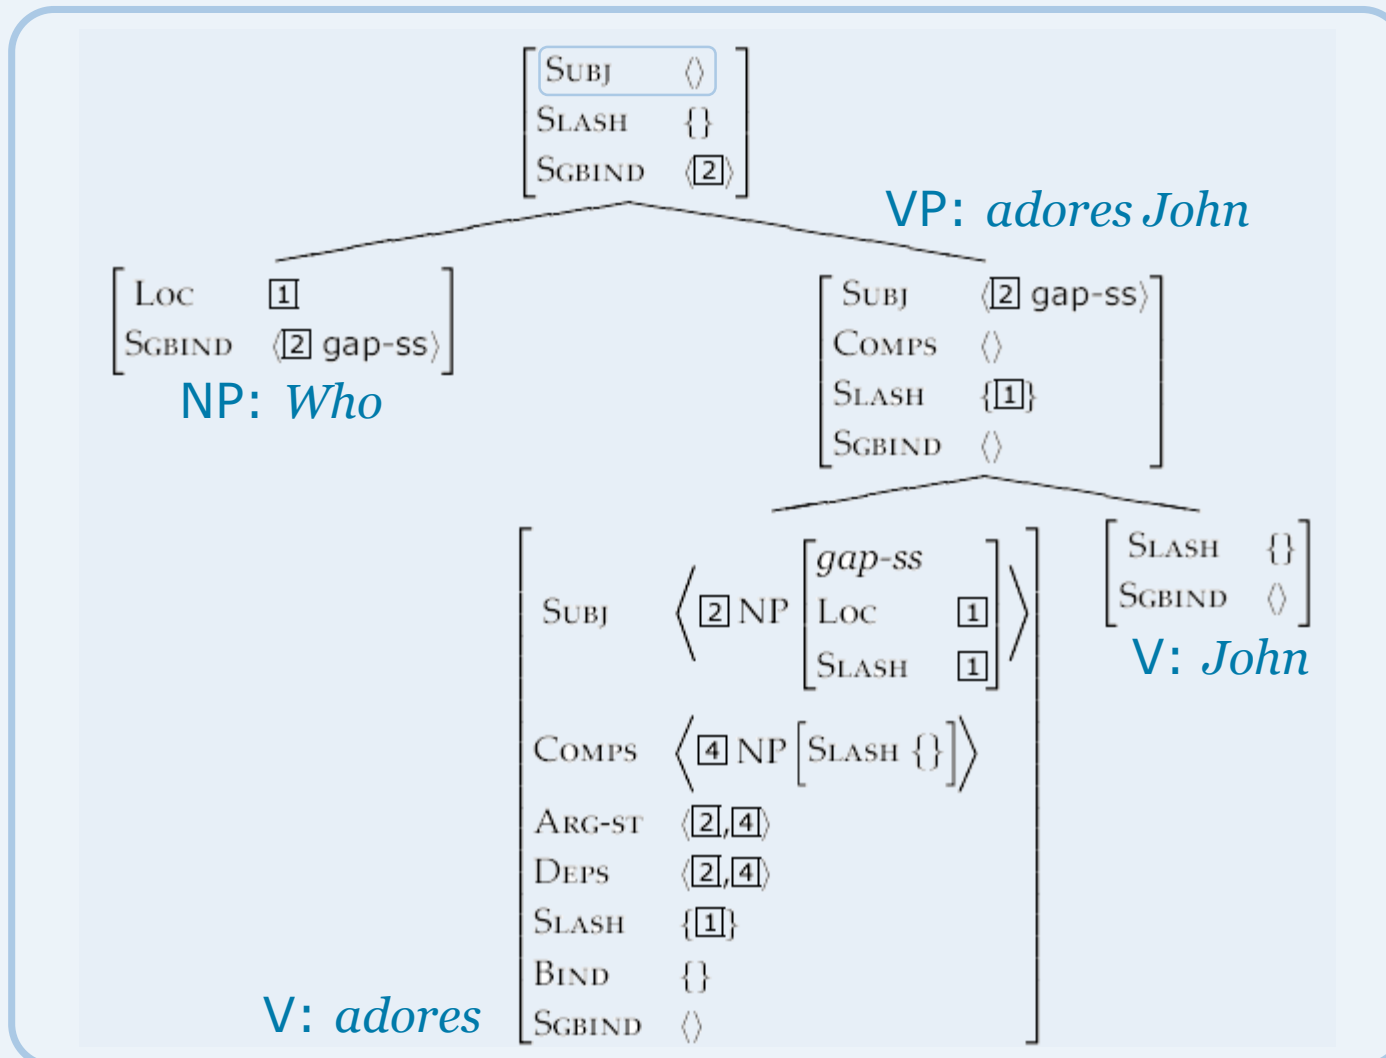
SUBJ ⟨⟩
SLASH {}
SGBIND ⟨[2]⟩

VP: *adores John*

LOC [1]
SGBIND ⟨[2] gap-ss⟩

NP: *Who*

SUBJ ⟨[2] gap-ss⟩
COMPS ⟨⟩
SLASH {[1]}
SGBIND ⟨⟩

SUBJ ⟨[2] NP [*gap-ss* LOC [1] SLASH [1]]⟩
COMPS ⟨[4] NP [SLASH {}]⟩
ARG-ST ⟨[2],[4]⟩
DEPS ⟨[2],[4]⟩
SLASH {[1]}
BIND {}
SGBIND ⟨⟩

SLASH {}
SGBIND ⟨⟩

V: *John*

V: *adores*